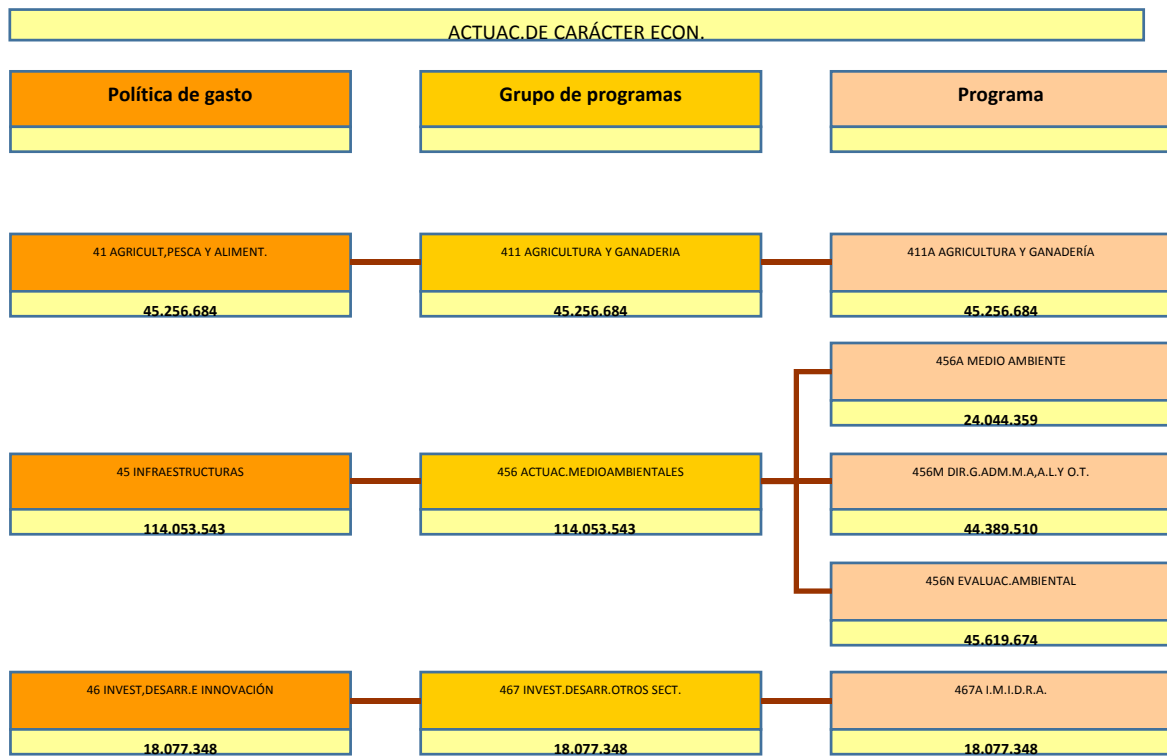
ACTUAC.DE CARÁCTER ECON.

Política de gasto

Grupo de programas

Programa

41 AGRICULT,PESCA Y ALIMENT.

45.256.684

411 AGRICULTURA Y GANADERIA

45.256.684

411A AGRICULTURA Y GANADERÍA

45.256.684

456A MEDIO AMBIENTE

24.044.359

45 INFRAESTRUCTURAS

114.053.543

456 ACTUAC.MEDIOAMBIENTALES

114.053.543

456M DIR.G.ADM.M.A,A.L.Y O.T.

44.389.510

456N EVALUAC.AMBIENTAL

45.619.674

46 INVEST,DESARR.E INNOVACIÓN

18.077.348

467 INVEST.DESARR.OTROS SECT.

18.077.348

467A I.M.I.D.R.A.

18.077.348